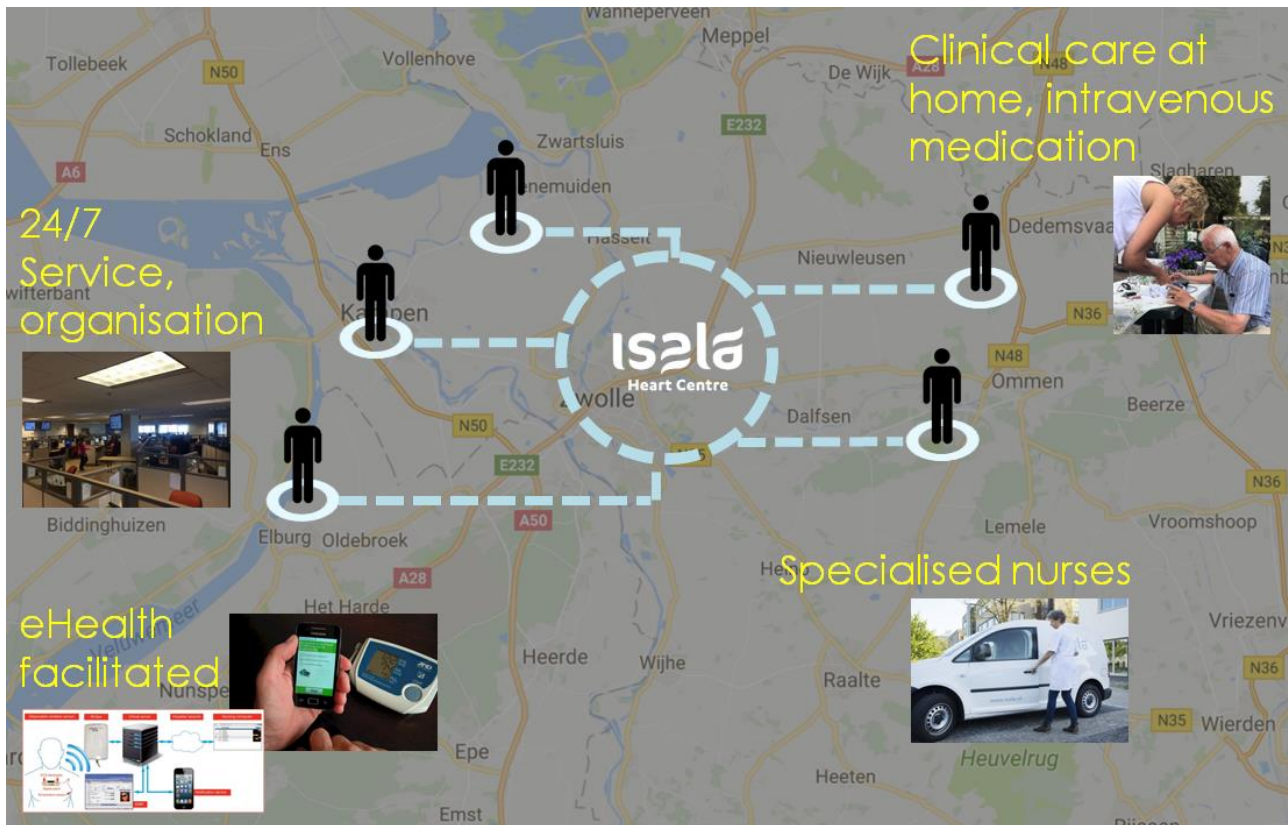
Wanneperveen
Tollebeek
N50
Vollenhove
Meppel
De Wijk
A28
N48
Clinical care at home, intravenous medication
Schokland
Ens
E232
Zwartsluis
A6
Genemuiden
Slagharen
24/7 Service, organisation
Hasselt
Dedemsvaart
wifterbant
Nieuwleusen
Kampen
N36
isala Heart Centre
N48
Ommen
Zwolle
Dalfsen
Beerze
N50
E232
N35
N36
Biddinghuizen
Elburg
Oldebroek
A50
Lemele
Vroomshoop
A28
Specialised nurses
Het Harde
eHealth facilitated
Heerde
Wijhe
Vriezenveen
N36
Nunspeet
Raalte
N35
Wierden
Heuvelrug
Epe
Heeten
Emst